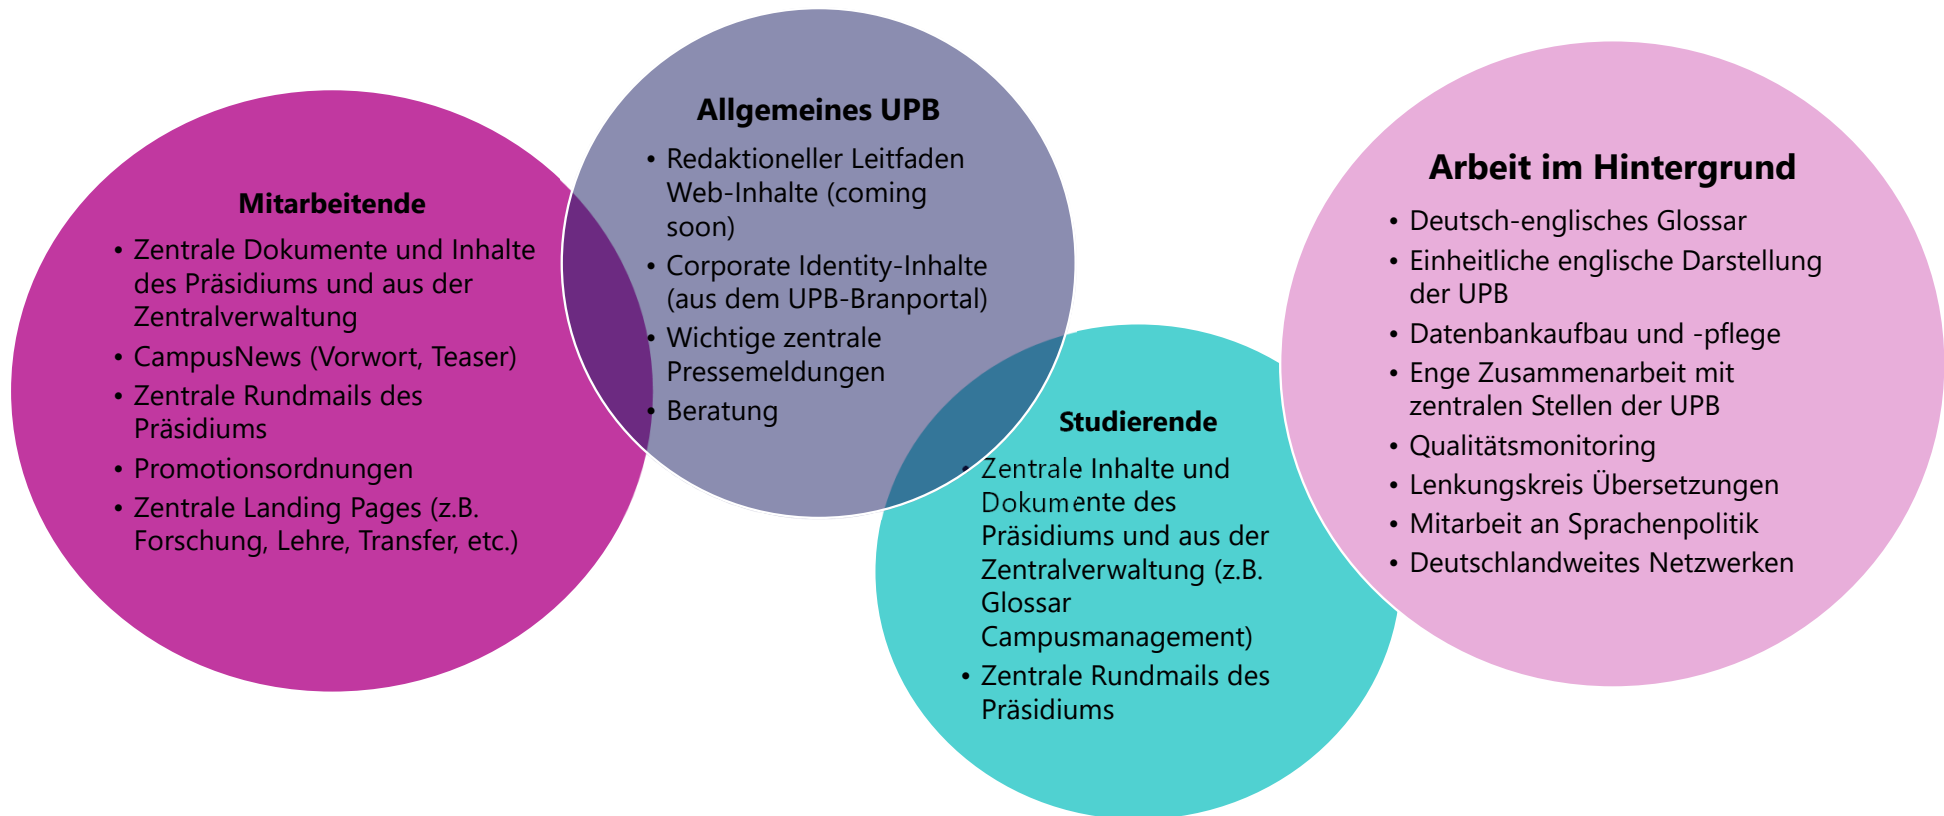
Mitarbeitende

- Zentrale Dokumente und Inhalte des Präsidiums und aus der Zentralverwaltung
- CampusNews (Vorwort, Teaser)
- Zentrale Rundmails des Präsidiums
- Promotionsordnungen
- Zentrale Landing Pages (z.B. Forschung, Lehre, Transfer, etc.)

Allgemeines UPB

- Redaktioneller Leitfaden Web-Inhalte (coming soon)
- Corporate Identity-Inhalte (aus dem UPB-Branportal)
- Wichtige zentrale Pressemeldungen
- Beratung

Studierende

- Zentrale Inhalte und Dokumente des Präsidiums und aus der Zentralverwaltung (z.B. Glossar Campusmanagement)
- Zentrale Rundmails des Präsidiums

Arbeit im Hintergrund

- Deutsch-englisches Glossar
- Einheitliche englische Darstellung der UPB
- Datenbankaufbau und -pflege
- Enge Zusammenarbeit mit zentralen Stellen der UPB
- Qualitätsmonitoring
- Lenkungskreis Übersetzungen
- Mitarbeit an Sprachenpolitik
- Deutschlandweites Netzwerken